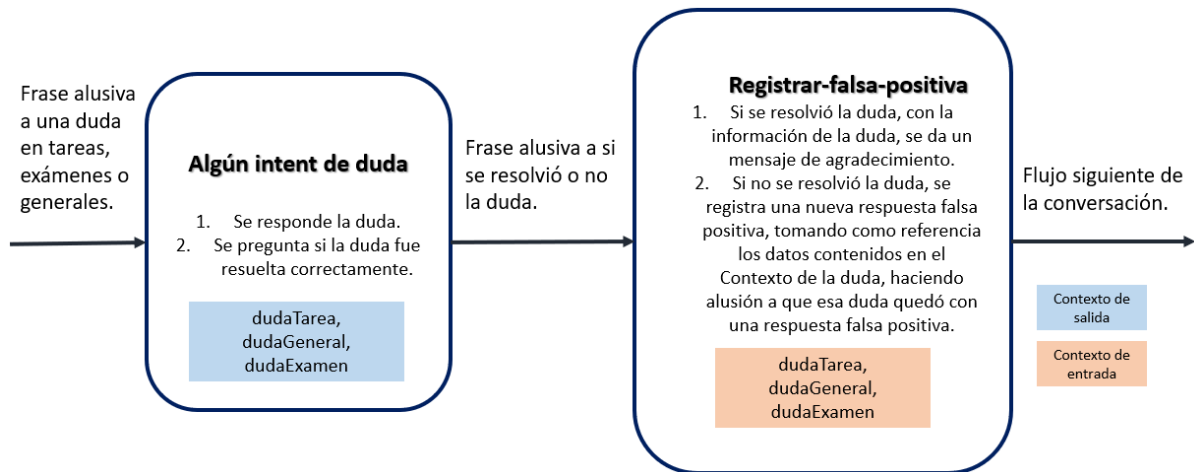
Frase alusiva a una duda en tareas, exámenes o generales.

Algún intent de duda

1. Se responde la duda.
2. Se pregunta si la duda fue resuelta correctamente.

dudaTarea, dudaGeneral, dudaExamen

Frase alusiva a si se resolvió o no la duda.

Registrar-falsa-positiva

1. Si se resolvió la duda, con la información de la duda, se da un mensaje de agradecimiento.
2. Si no se resolvió la duda, se registra una nueva respuesta falsa positiva, tomando como referencia los datos contenidos en el Contexto de la duda, haciendo alusión a que esa duda quedó con una respuesta falsa positiva.

dudaTarea, dudaGeneral, dudaExamen

Flujo siguiente de la conversación.

Contexto de salida

Contexto de entrada